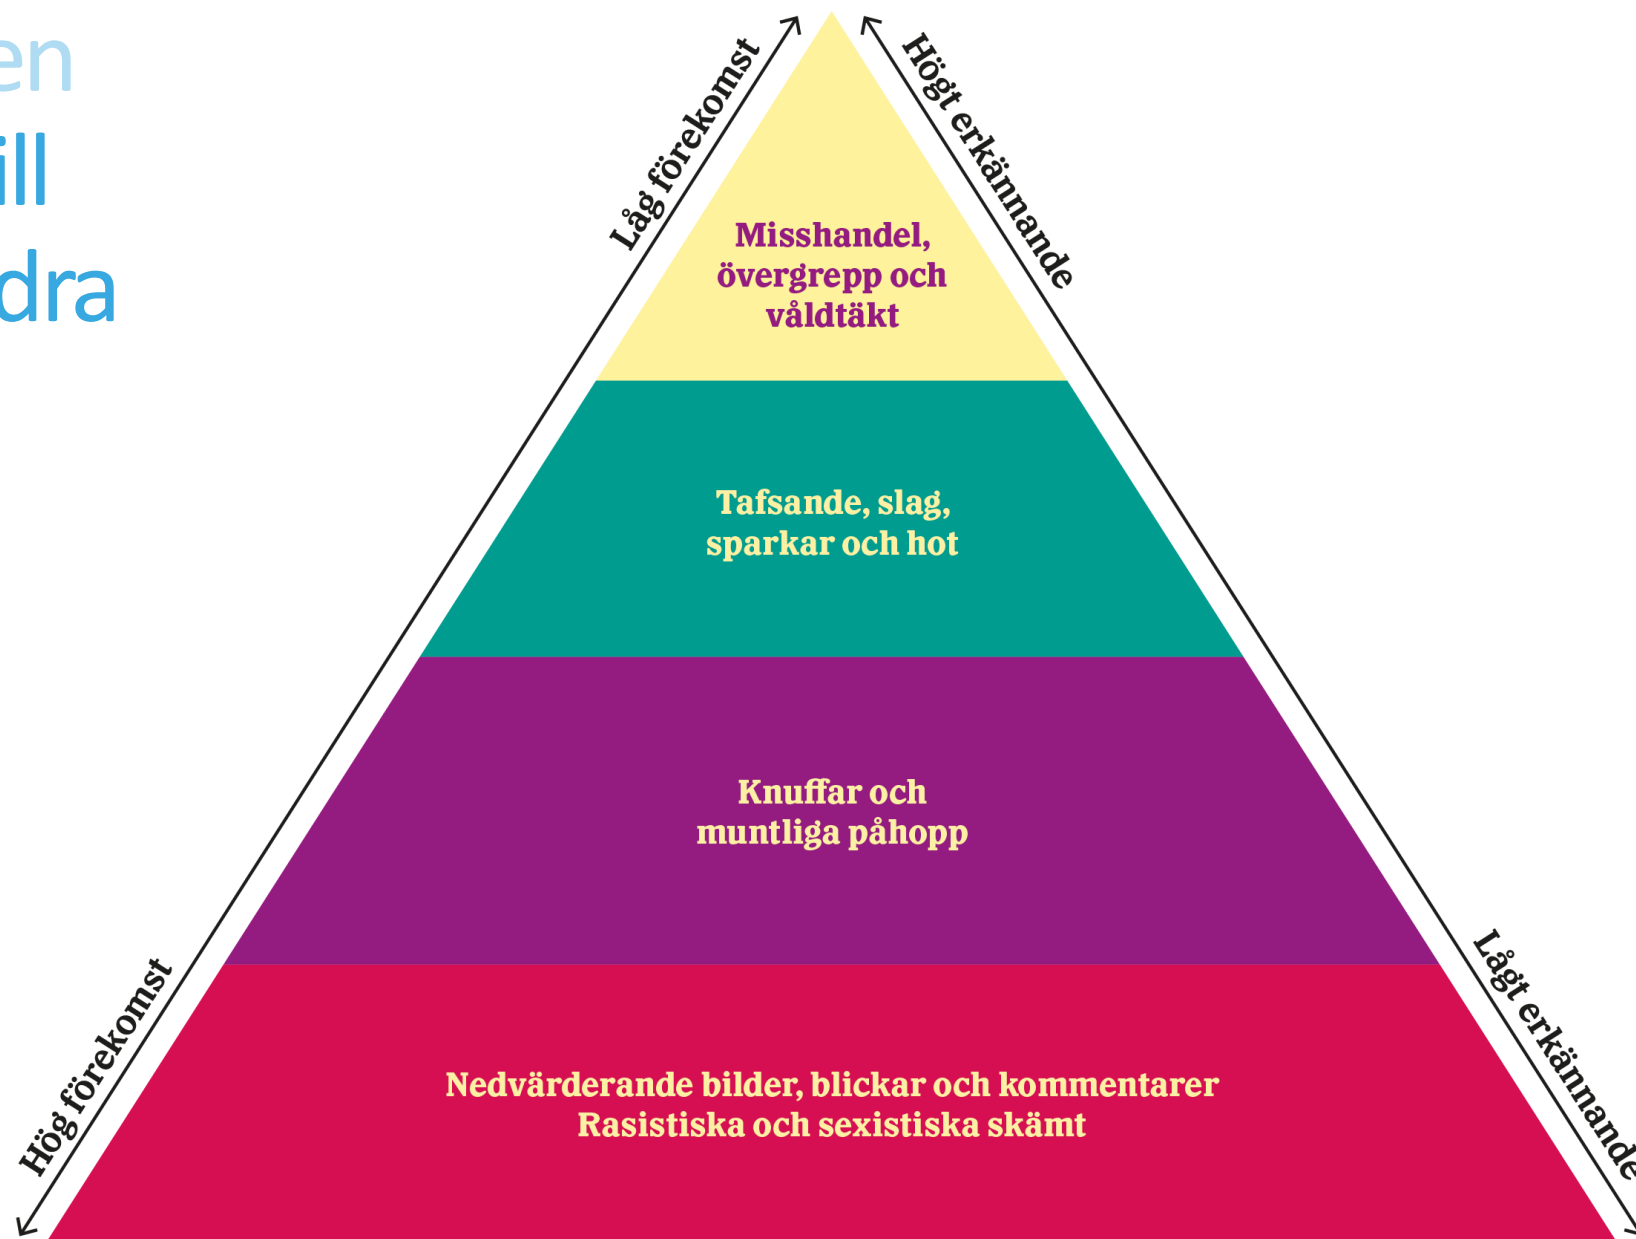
en
ill
dra

Låg förekomst

Högt erkännande

Misshandel, övergrepp och våldtäkt

Tafsande, slag, sparkar och hot

Knuffar och muntliga påhopp

Nedvärderande bilder, blickar och kommentarer
Rasistiska och sexistiska skämt

Hög förekomst

Lågt erkännande